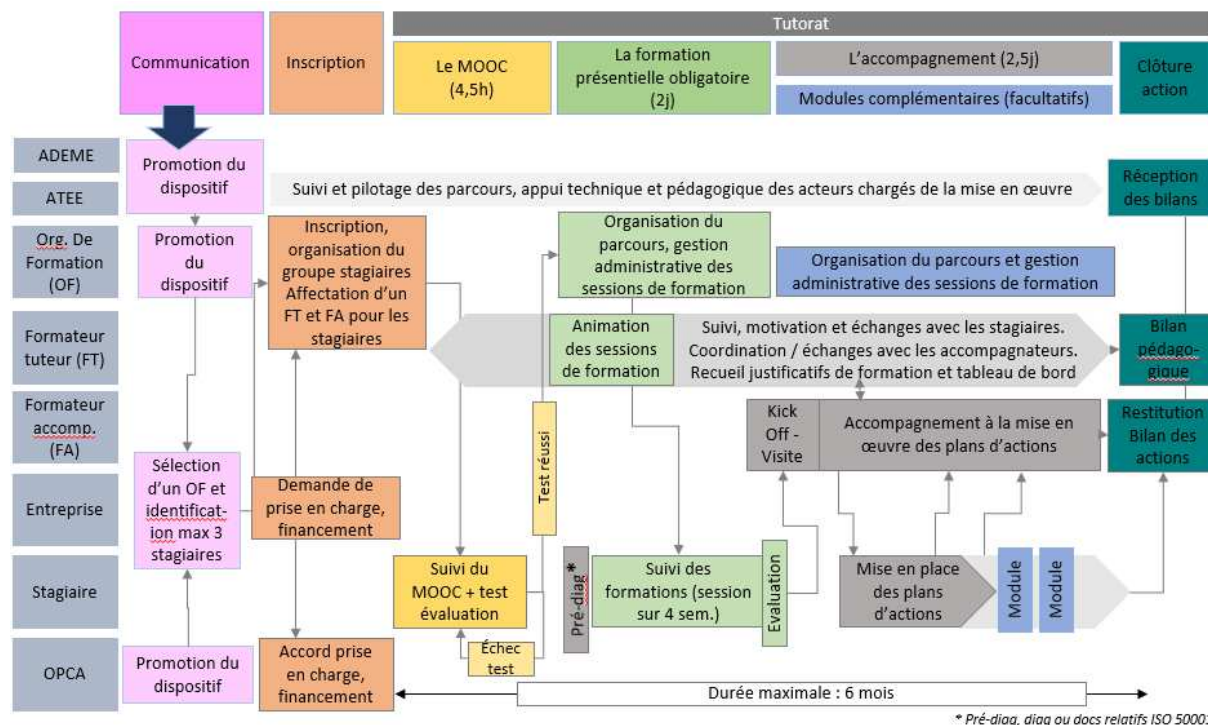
Communication

Inscription

Tutorat

Le MOOC (4,5h)

La formation présentielle obligatoire (2j)

L'accompagnement (2,5j)

Modules complémentaires (facultatifs)

Clôture action

ADEME

ATEE

Org. De Formation (OF)

Formateur tuteur (FT)

Formateur accomp. (FA)

Entreprise

Stagiaire

OPCA

Promotion du dispositif

Suivi et pilotage des parcours, appui technique et pédagogique des acteurs chargés de la mise en œuvre

Réception des bilans

Promotion du dispositif

Inscription, organisation du groupe stagiaires Affectation d'un FT et FA pour les stagiaires

Organisation du parcours, gestion administrative des sessions de formation

Organisation du parcours et gestion administrative des sessions de formation

Animation des sessions de formation

Suivi, motivation et échanges avec les stagiaires. Coordination / échanges avec les accompagnateurs. Recueil justificatifs de formation et tableau de bord

Bilan pédago-gique

Kick Off - Visite

Accompagnement à la mise en œuvre des plans d'actions

Restitution Bilan des actions

Test réussi

Sélection d'un OF et identification max 3 stagiaires

Demande de prise en charge, financement

Suivi du MOOC + test évaluation

Pré-diag *

Suivi des formations (session sur 4 sem.)

Evaluation

Mise en place des plans d'actions

Module

Module

Échec test

Promotion du dispositif

Accord prise en charge, financement

Durée maximale : 6 mois

* Pré-diag, diag ou docs relatifs ISO 5000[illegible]